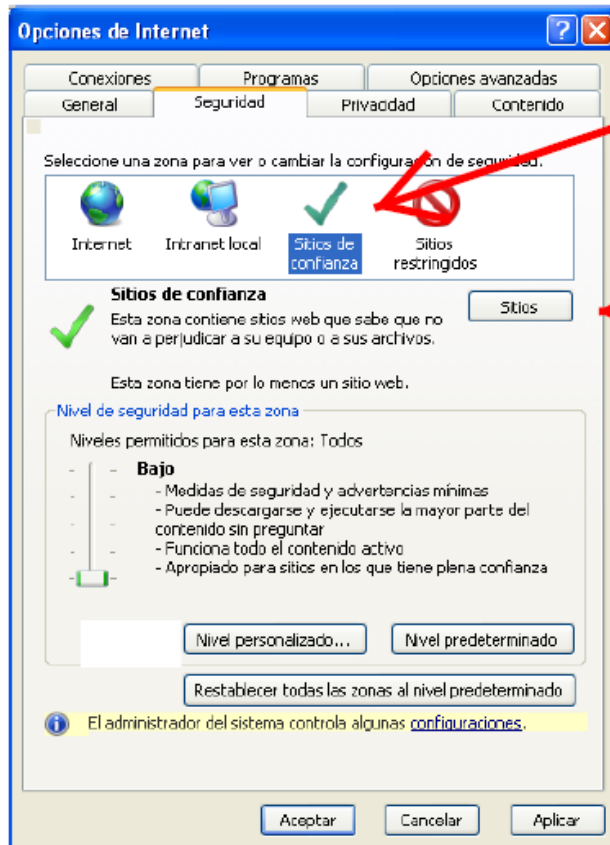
Opciones de Internet

Conexiones
Programas
Opciones avanzadas
General
Seguridad
Privacidad
Contenido

Seleccione una zona para ver o cambiar la configuración de seguridad.

Internet
Intranet local
Sitios de confianza
Sitios restringidos

Sitios de confianza
Esta zona contiene sitios web que sabe que no van a perjudicar a su equipo o a sus archivos.

Esta zona tiene por lo menos un sitio web.

Sitios

Nivel de seguridad para esta zona
Niveles permitidos para esta zona: Todos

Bajo
- Medidas de seguridad y advertencias mínimas
- Puede descargarse y ejecutarse la mayor parte del contenido sin preguntar
- Funciona todo el contenido activo
- Apropiado para sitios en los que tiene plena confianza

Nivel personalizado...
Nivel predeterminado

Restablecer todas las zonas al nivel predeterminado

El administrador del sistema controla algunas configuraciones.

Aceptar
Cancelar
Aplicar